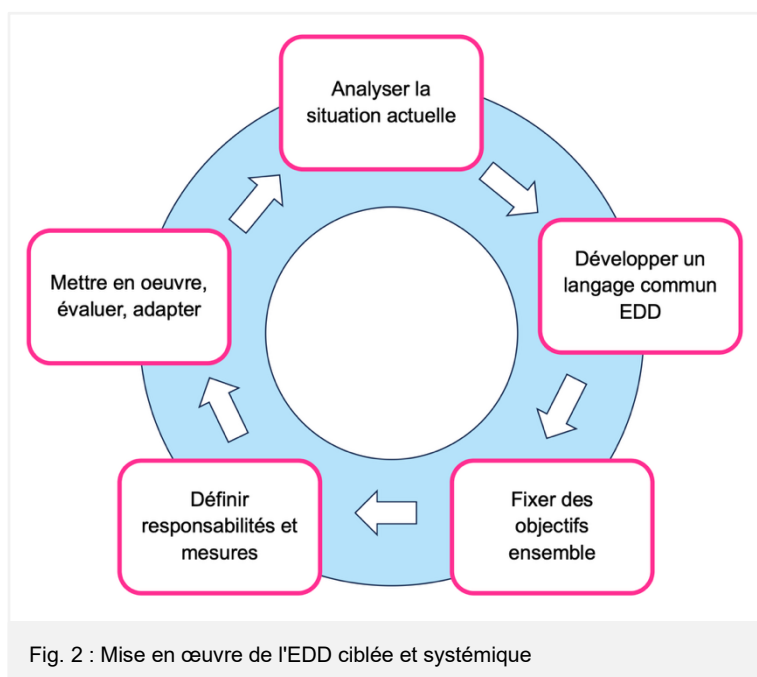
Analyser la situation actuelle

Développer un langage commun EDD

Fixer des objectifs ensemble

Définir responsabilités et mesures

Mettre en oeuvre, évaluer, adapter

Fig. 2 : Mise en œuvre de l'EDD ciblée et systémique